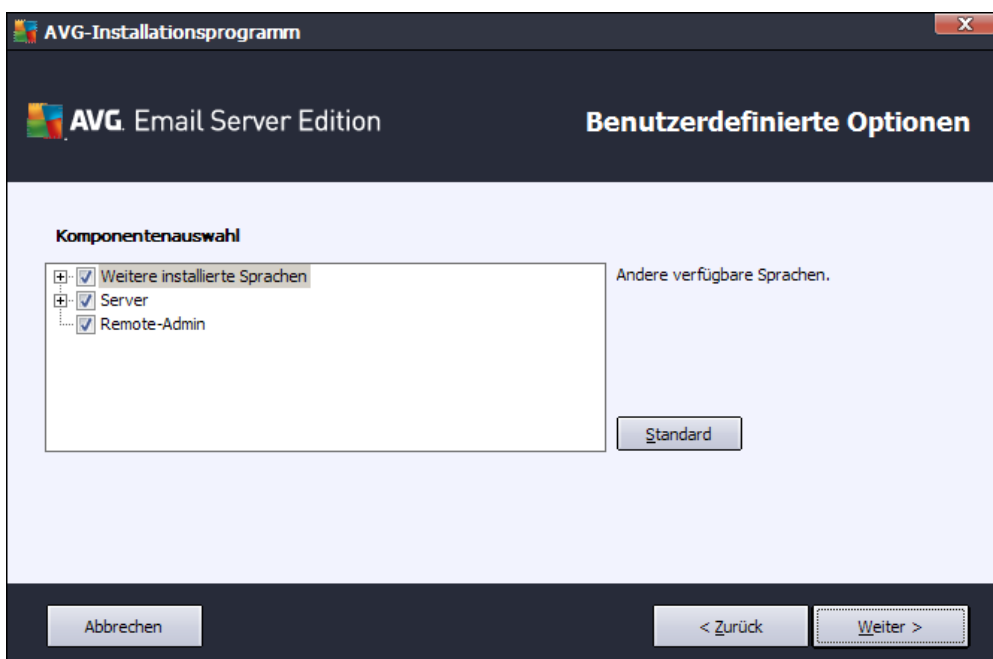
AVG-Installationsprogramm

AVG. Email Server Edition

Benutzerdefinierte Optionen

Komponentenauswahl

Weitere installierte Sprachen
Server
Remote-Admin

Andere verfügbare Sprachen.

Standard

Abbrechen

< Zurück

Weiter >